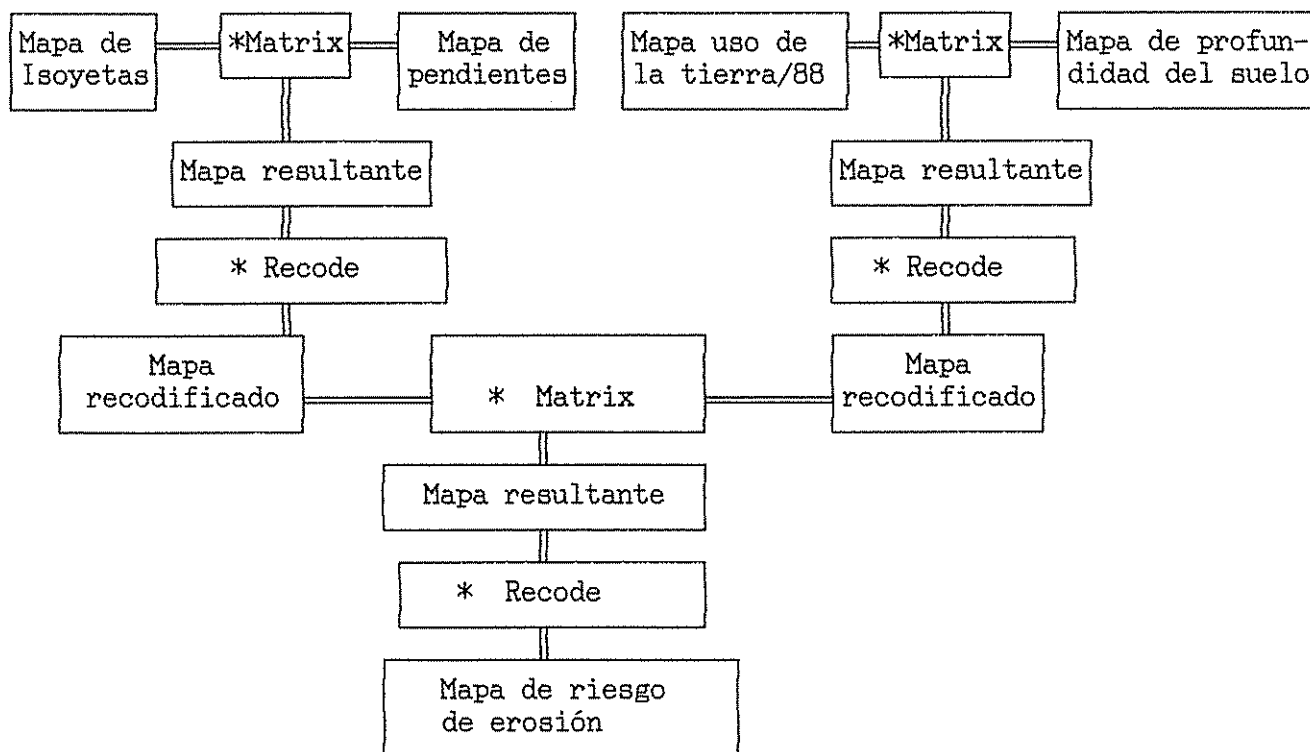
Mapa de Isoyetas

*Matrix

Mapa de pendientes

Mapa resultante

* Recode

Mapa recodificado

Mapa uso de la tierra/88

*Matrix

Mapa de profundidad del suelo

Mapa resultante

* Recode

Mapa recodificado

* Matrix

Mapa resultante

* Recode

Mapa de riesgo de erosión